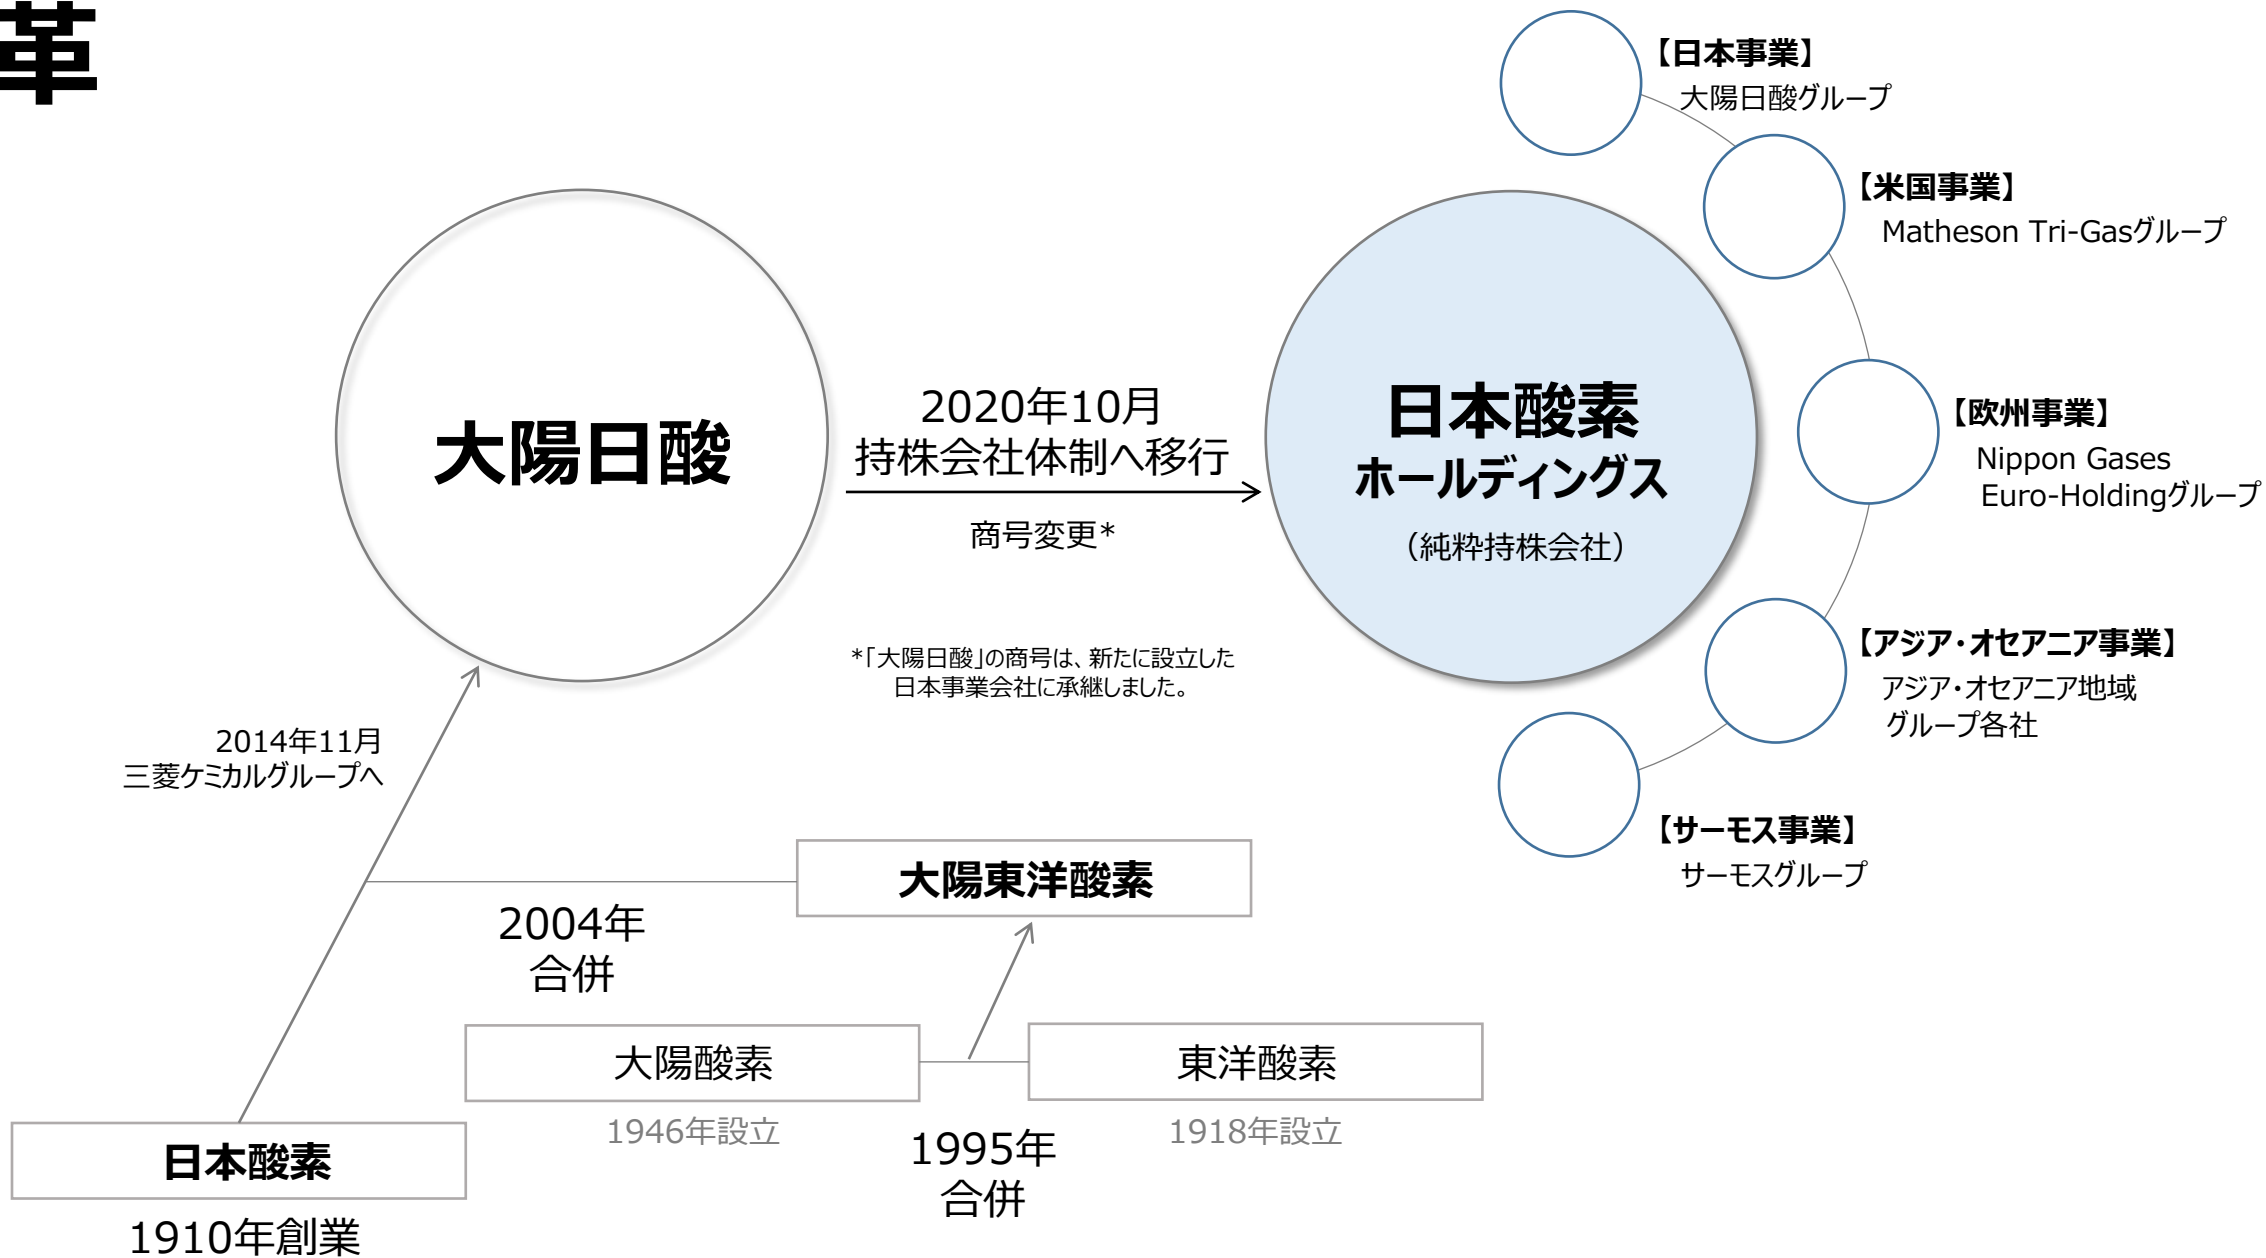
革

【日本事業】
大陽日酸グループ

【米国事業】
Matheson Tri-Gasグループ

大陽日酸

2020年10月
持株会社体制へ移行

商号変更*

日本酸素
ホールディングス
（純粋持株会社）

【欧州事業】
Nippon Gases Euro-Holdingグループ

【アジア・オセアニア事業】
アジア・オセアニア地域グループ各社

*「大陽日酸」の商号は、新たに設立した日本事業会社に承継しました。

2014年11月
三菱ケミカルグループへ

【サーモス事業】
サーモスグループ

大陽東洋酸素

2004年
合併

大陽酸素
1946年設立

東洋酸素
1918年設立

日本酸素
1910年創業

1995年
合併